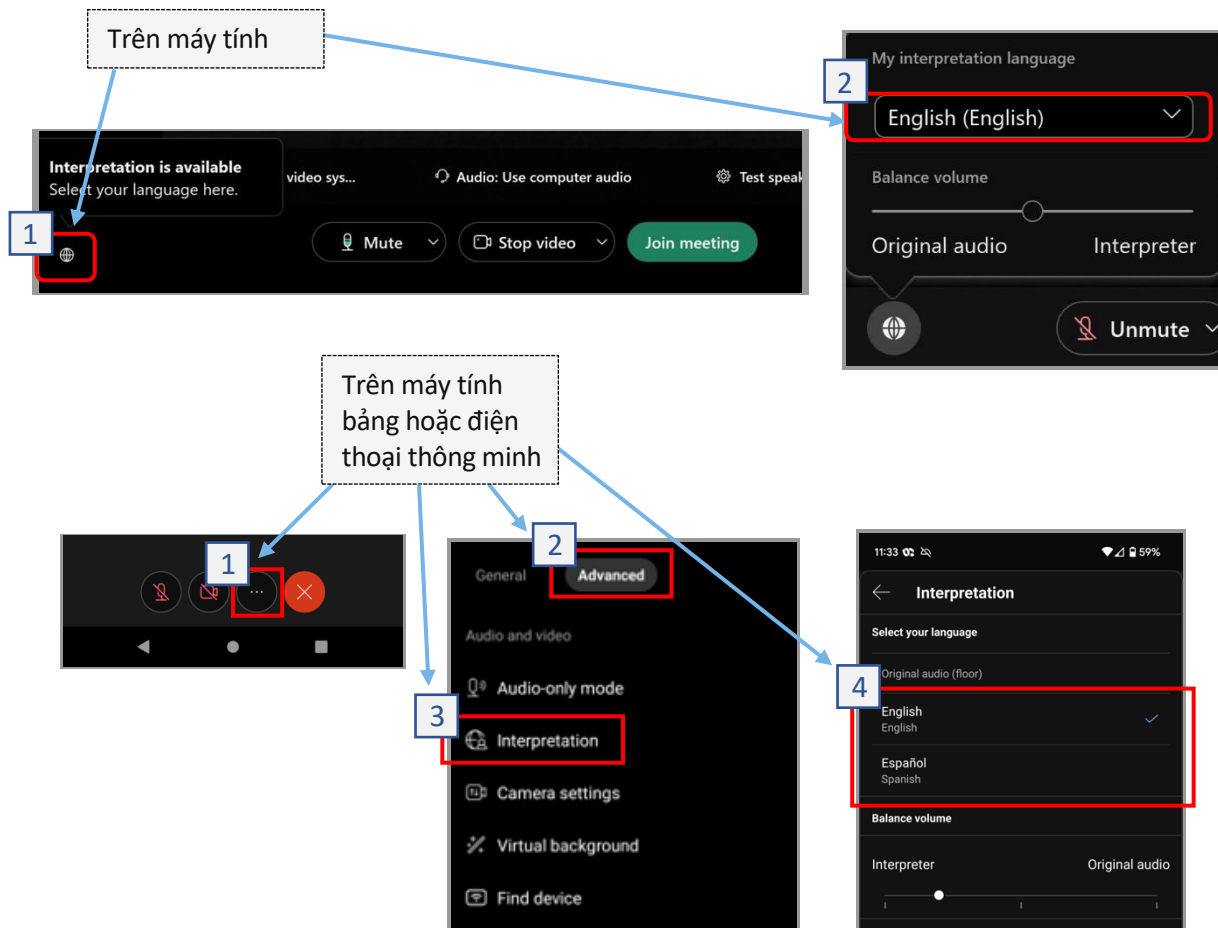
Trên máy tính

Interpretation is available
Select your language here.

video sys...

Audio: Use computer audio

Test speak

1

Mute

Stop video

Join meeting

My interpretation language

2

English (English)

Balance volume

Original audio

Interpreter

Unmute

Trên máy tính bảng hoặc điện thoại thông minh

1

2

General

Advanced

Audio and video

Audio-only mode

3

Interpretation

Camera settings

Virtual background

Find device

11:33

59%

Interpretation

Select your language

Original audio (floor)

4

English
English

Español
Spanish

Balance volume

Interpreter

Original audio